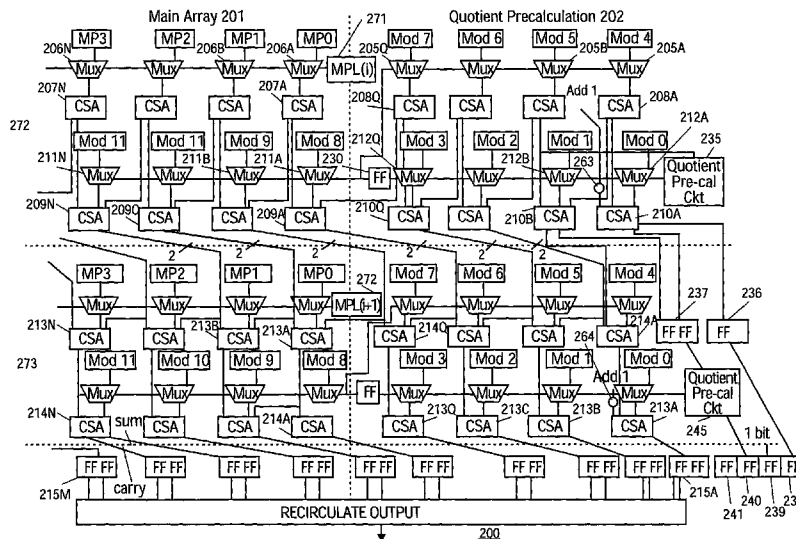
Main Array 201
271
Quotient Precalculation 202
MP3 MP2 MP1 MP0
Mod 7 Mod 6 Mod 5 Mod 4
206N 206B 206A 205Q 205B 205A
Mux Mux Mux Mux MPL(i) Mux Mux Mux Mux
207N 207A 208Q Add 1 208A
CSA CSA CSA CSA CSA CSA CSA CSA
272
Mod 11 Mod 11 Mod 9 Mod 8 Mod 3 Mod 2 Mod 1 Mod 0
212Q 212B 212A 235
211N 211B 211A 230 263
Mux Mux Mux Mux FF Mux Mux Mux Mux
Quotient Pre-cal Ckt
209N 209C 209A 210Q 210B 210A
CSA CSA CSA CSA CSA CSA CSA CSA
2 2 2 2 2 2 2 2
MP3 MP2 MP1 MP0 272 Mod 7 Mod 6 Mod 5 Mod 4
Mux Mux Mux Mux MPL(i+1) Mux Mux Mux Mux
237 236
213N 213B 213A 214Q 214A
CSA CSA CSA CSA CSA CSA CSA CSA FF FF FF
264
273
Mod 11 Mod 10 Mod 9 Mod 8 Mod 3 Mod 2 Mod 1 Mod 0
Add 1
Mux Mux Mux Mux FF Mux Mux Mux Mux
Quotient Pre-cal Ckt
214N sum 214A 213Q 213C 213B 213A
CSA CSA CSA CSA CSA CSA CSA CSA
245
1 bit
carry
FF FF FF FF FF FF FF FF FF FF FF FF FF FF FF FF FF FF FF FF
215M 215A 241 240 239 23
RECIRCULATE OUTPUT
200